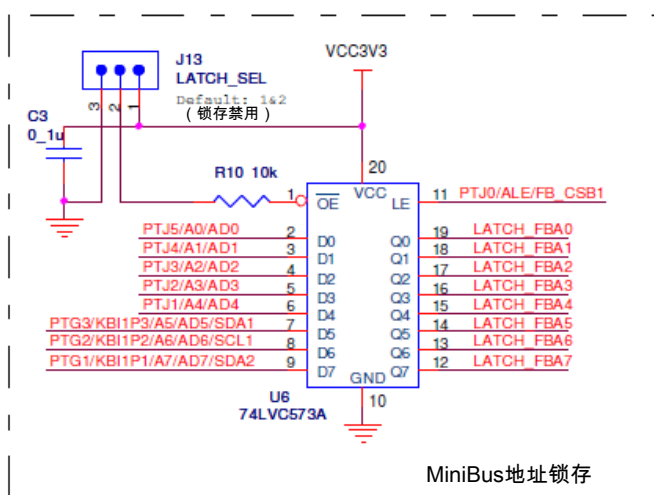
J13
LATCH_SEL
3 2 1
Default: 1&2
（锁存禁用）

VCC3V3

C3
0_1u

R10 10k

20
1 $\overline{OE}$ VCC LE 11 PTJ0/ALE/FB_CSB1

PTJ5/A0/AD0 2 D0 Q0 19 LATCH_FBA0
PTJ4/A1/AD1 3 D1 Q1 18 LATCH_FBA1
PTJ3/A2/AD2 4 D2 Q2 17 LATCH_FBA2
PTJ2/A3/AD3 5 D3 Q3 16 LATCH_FBA3
PTJ1/A4/AD4 6 D4 Q4 15 LATCH_FBA4
PTG3/KBI1P3/A5/AD5/SDA1 7 D5 Q5 14 LATCH_FBA5
PTG2/KBI1P2/A6/AD6/SCL1 8 D6 Q6 13 LATCH_FBA6
PTG1/KBI1P1/A7/AD7/SDA2 9 D7 Q7 12 LATCH_FBA7
GND
10

U6
74LVC573A

MiniBus地址锁存